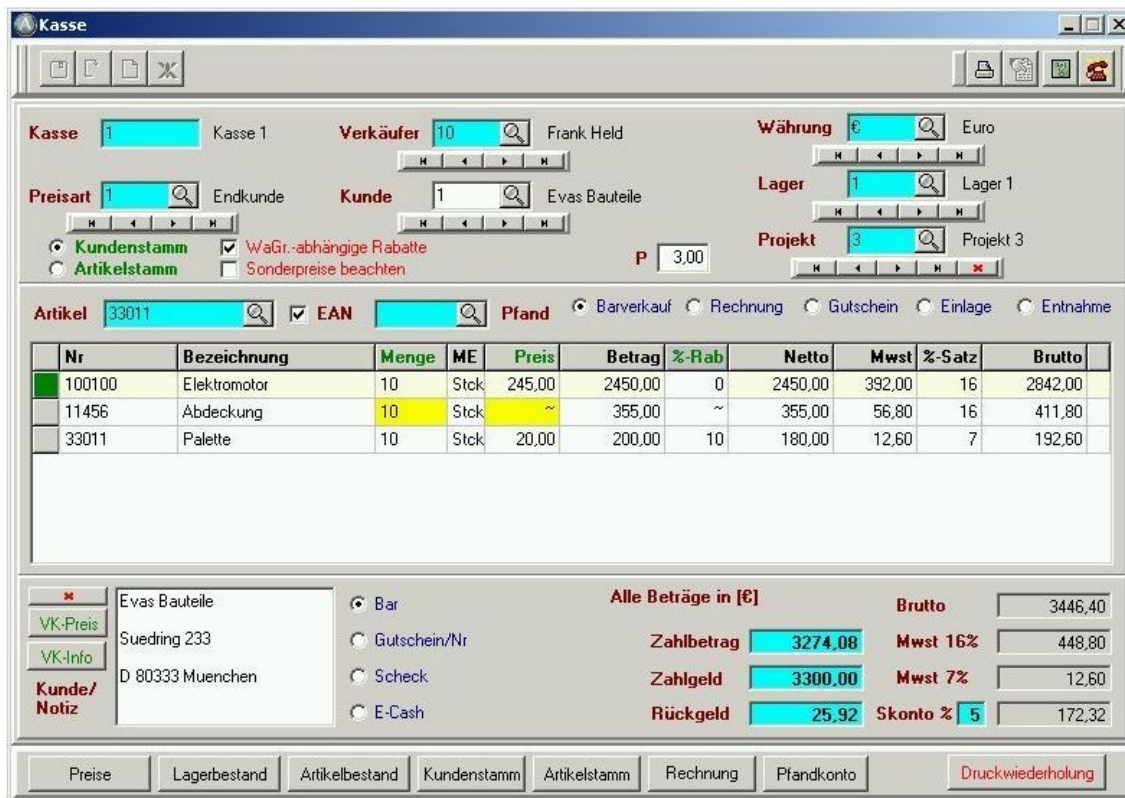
Kasse

Kasse 1 Kasse 1
Verkäufer 10 Frank Held
Währung € Euro
Preisart 1 Endkunde
Kunde 1 Evas Bauteile
Lager 1 Lager 1
Kundenstamm
Artikelstamm
WaGr.-abhängige Rabatte
Sonderpreise beachten
P 3,00
Projekt 3 Projekt 3

Artikel 33011
EAN
Pfand
Barverkauf
Rechnung
Gutschein
Einlage
Entnahme

| Nr | Bezeichnung | Menge | ME | Preis | Betrag | %-Rab | Netto | Mwst | %-Satz | Brutto |
|---|---|---|---|---|---|---|---|---|---|---|
| 100100 | Elektromotor | 10 | Stck | 245,00 | 2450,00 | 0 | 2450,00 | 392,00 | 16 | 2842,00 |
| 11456 | Abdeckung | 10 | Stck | ~ | 355,00 | ~ | 355,00 | 56,80 | 16 | 411,80 |
| 33011 | Palette | 10 | Stck | 20,00 | 200,00 | 10 | 180,00 | 12,60 | 7 | 192,60 |

VK-Preis
VK-Info
Kunde/ Notiz
Evas Bauteile
Suedring 233
D 80333 Muenchen
Bar
Gutschein/Nr
Scheck
E-Cash
Alle Beträge in [€]
Zahlbetrag 3274,08
Zahlgeld 3300,00
Rückgeld 25,92
Brutto 3446,40
Mwst 16% 448,80
Mwst 7% 12,60
Skonto % 5 172,32

Preise
Lagerbestand
Artikelbestand
Kundenstamm
Artikelstamm
Rechnung
Pfandkonto
Druckwiederholung